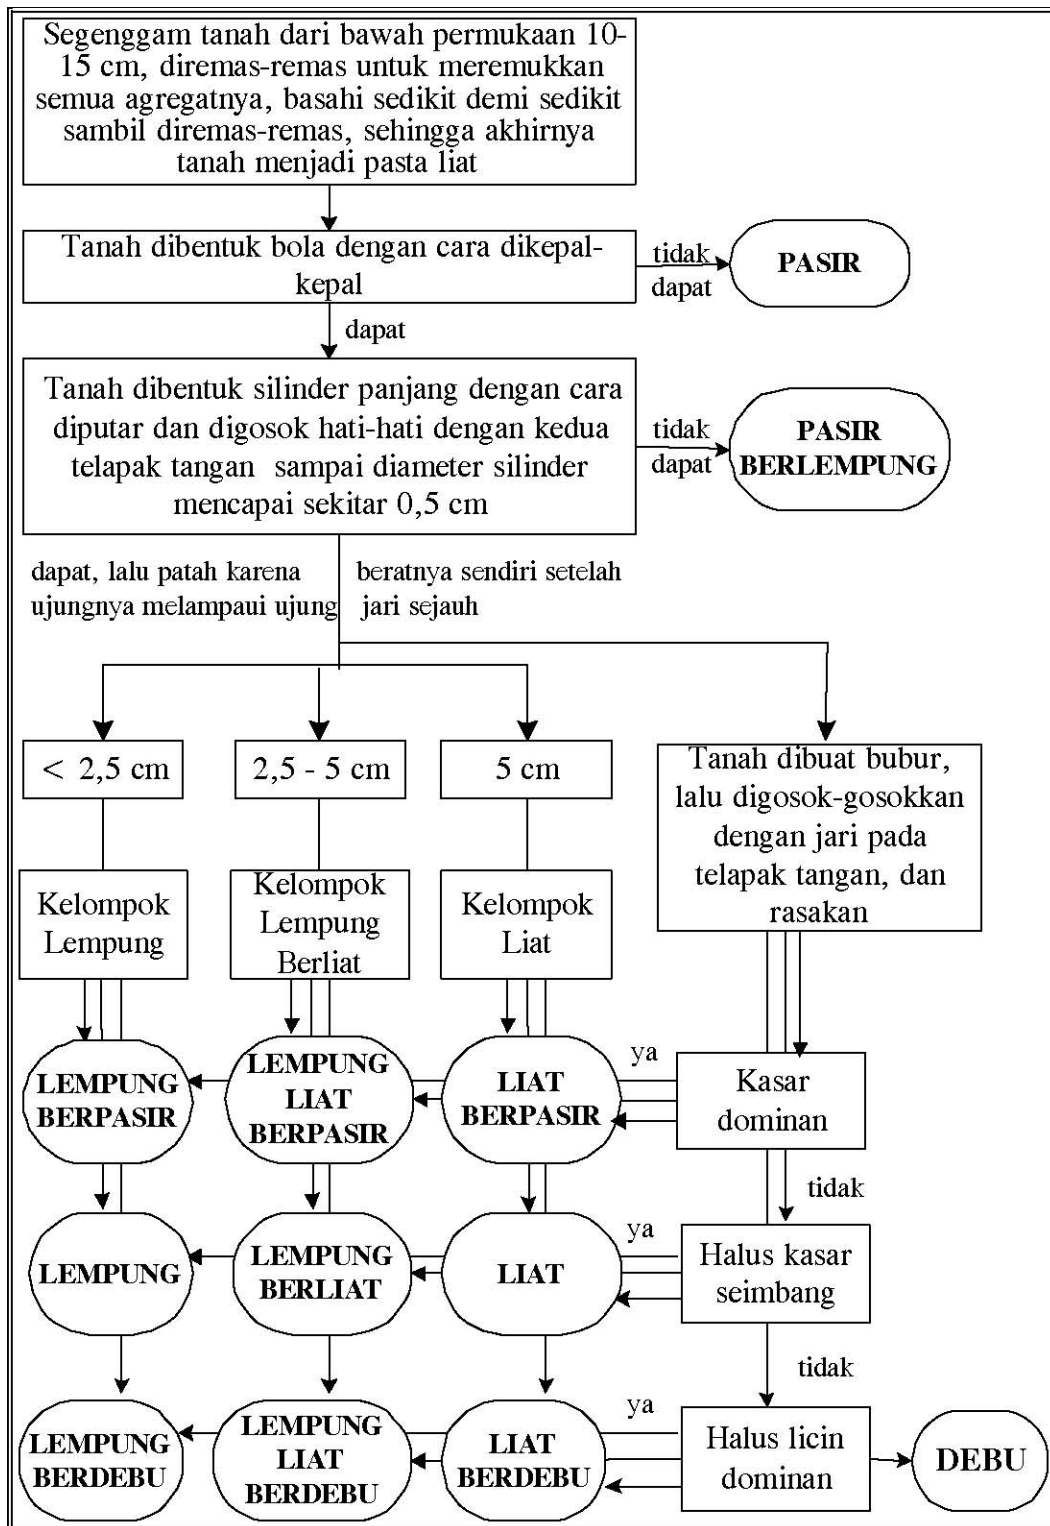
Segenggam tanah dari bawah permukaan 10-15 cm, diremas-remas untuk meremukkan semua agregatnya, basahi sedikit demi sedikit sambil diremas-remas, sehingga akhirnya tanah menjadi pasta liat

Tanah dibentuk bola dengan cara dikepal-kepal

tidak dapat

PASIR

dapat

Tanah dibentuk silinder panjang dengan cara diputar dan digosok hati-hati dengan kedua telapak tangan sampai diameter silinder mencapai sekitar 0,5 cm

tidak dapat

PASIR BERLEMPUNG

dapat, lalu patah karena beratnya sendiri setelah ujungnya melampaui ujung jari sejauh

< 2,5 cm

2,5 - 5 cm

5 cm

Tanah dibuat bubur, lalu digosok-gosokkan dengan jari pada telapak tangan, dan rasakan

Kelompok Lempung

Kelompok Lempung Berliat

Kelompok Liat

LEMPUNG BERPASIR

LEMPUNG LIAT BERPASIR

LIAT BERPASIR

ya

Kasar dominan

tidak

LEMPUNG

LEMPUNG BERLIAT

LIAT

ya

Halus kasar seimbang

tidak

LEMPUNG BERDEBU

LEMPUNG LIAT BERDEBU

LIAT BERDEBU

ya

Halus licin dominan

DEBU